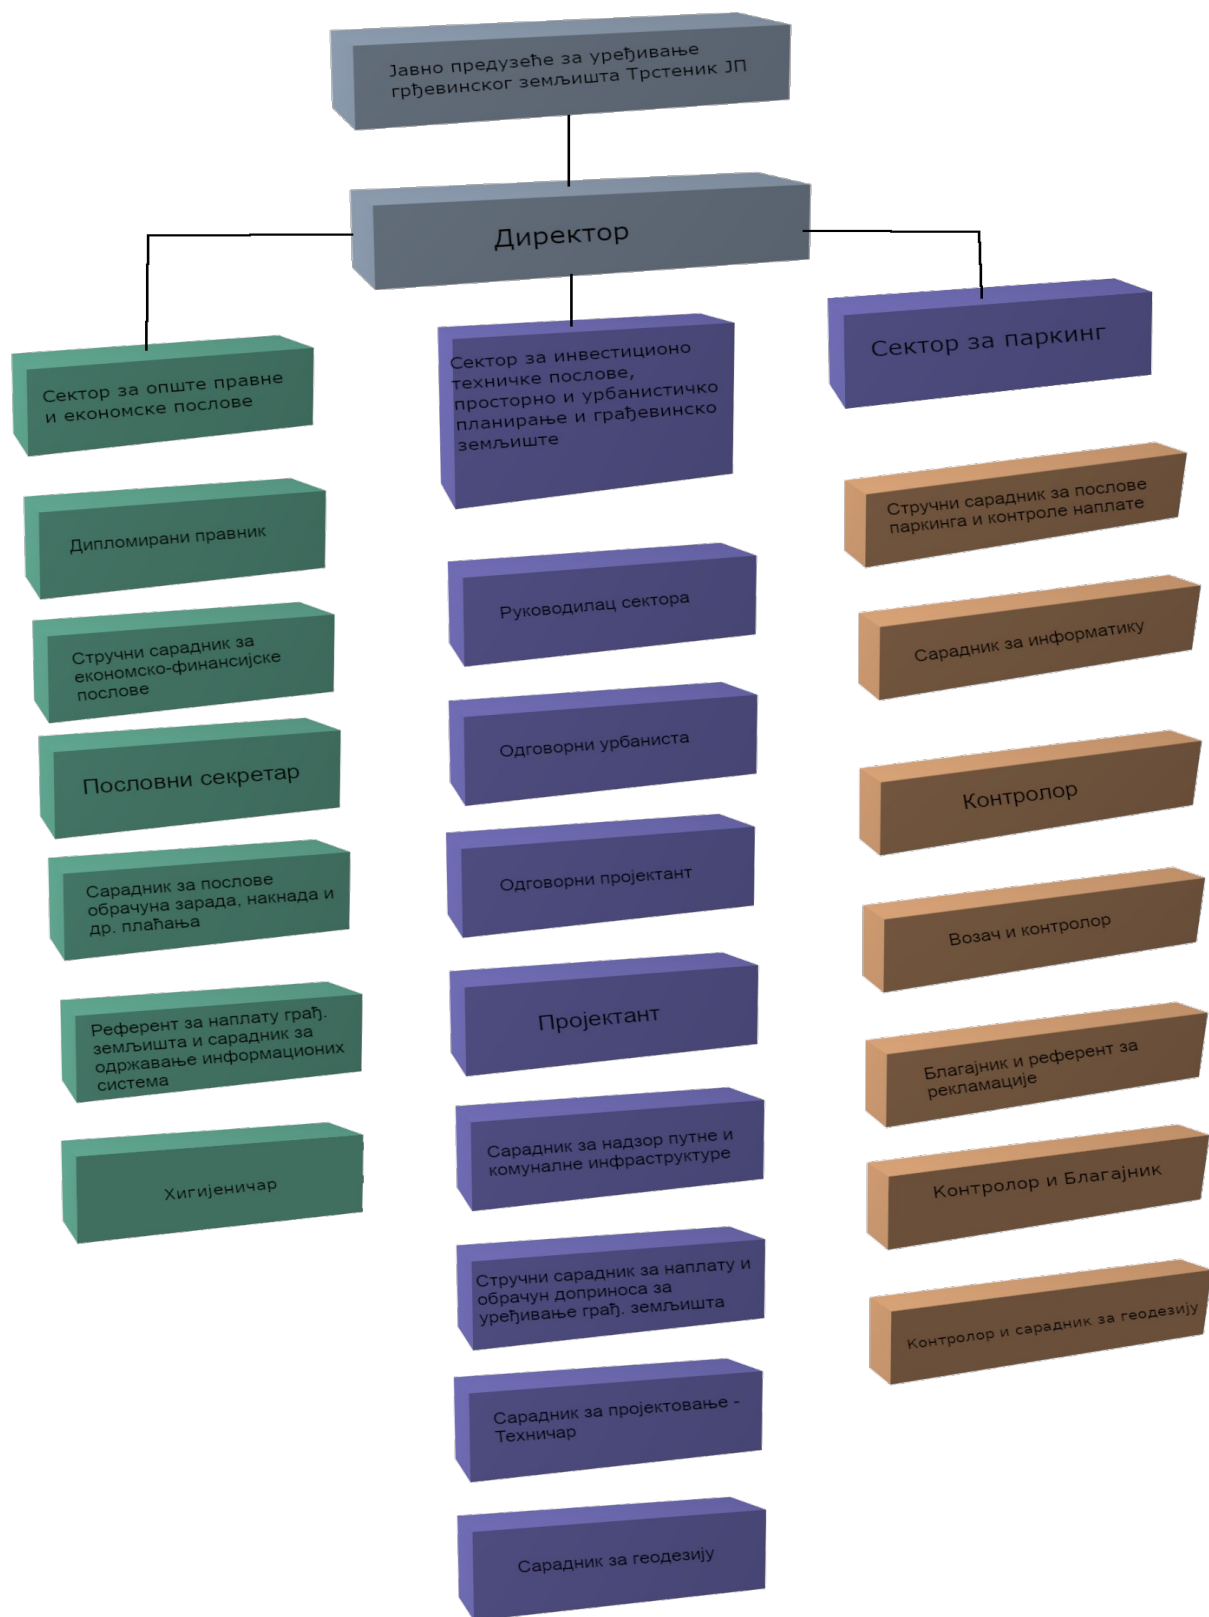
Јавно предузеће за уређивање грђевинског земљишта Трстеник ЈП

Директор

Сектор за опште правне и економске послове

Дипломирани правник

Стручни сарадник за економско-финансијске послове

Пословни секретар

Сарадник за послове обрачуна зарада, накнада и др. плаћања

Референт за наплату грађ. земљишта и сарадник за одржавање информационих система

Хигијеничар

Сектор за инвестиционо техничке послове, просторно и урбанистичко планирање и грађевинско земљиште

Руководилац сектора

Одговорни урбаниста

Одговорни пројектант

Пројектант

Сарадник за надзор путне и комуналне инфраструктуре

Стручни сарадник за наплату и обрачун доприноса за уређивање грађ. земљишта

Сарадник за пројектовање - Техничар

Сарадник за геодезију

Сектор за паркинг

Стручни сарадник за послове паркинга и контроле наплате

Сарадник за информатику

Контролор

Возач и контролор

Благајник и референт за рекламације

Контролор и Благајник

Контролор и сарадник за геодезију